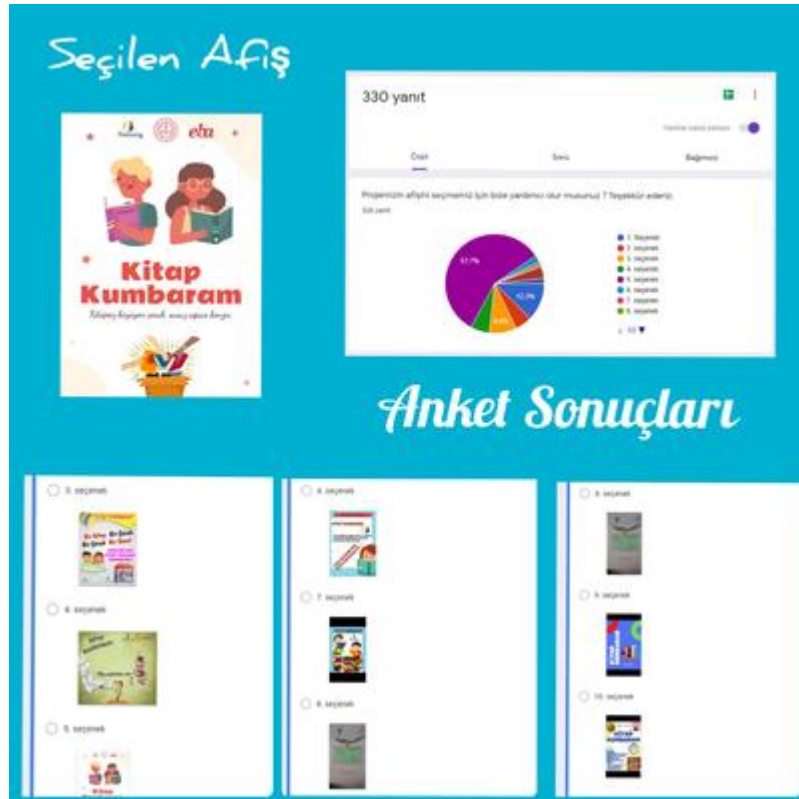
Seçilen Afiş

eba

Kitap Kumbaram

330 yanıt

Yanıtları kabul ediliyor

Özet

Soru

Bağımsız

Projemizin afişini seçmemiz için bize yardımcı olur musunuz ? Teşekkür ederiz.

330 yanıt

57,7%

12,7%

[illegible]

1. seçenek

2. seçenek

3. seçenek

4. seçenek

5. seçenek

6. seçenek

7. seçenek

8. seçenek

1/2

Anket Sonuçları

3. seçenek

4. seçenek

5. seçenek

6. seçenek

7. seçenek

8. seçenek

8. seçenek

9. seçenek

10. seçenek